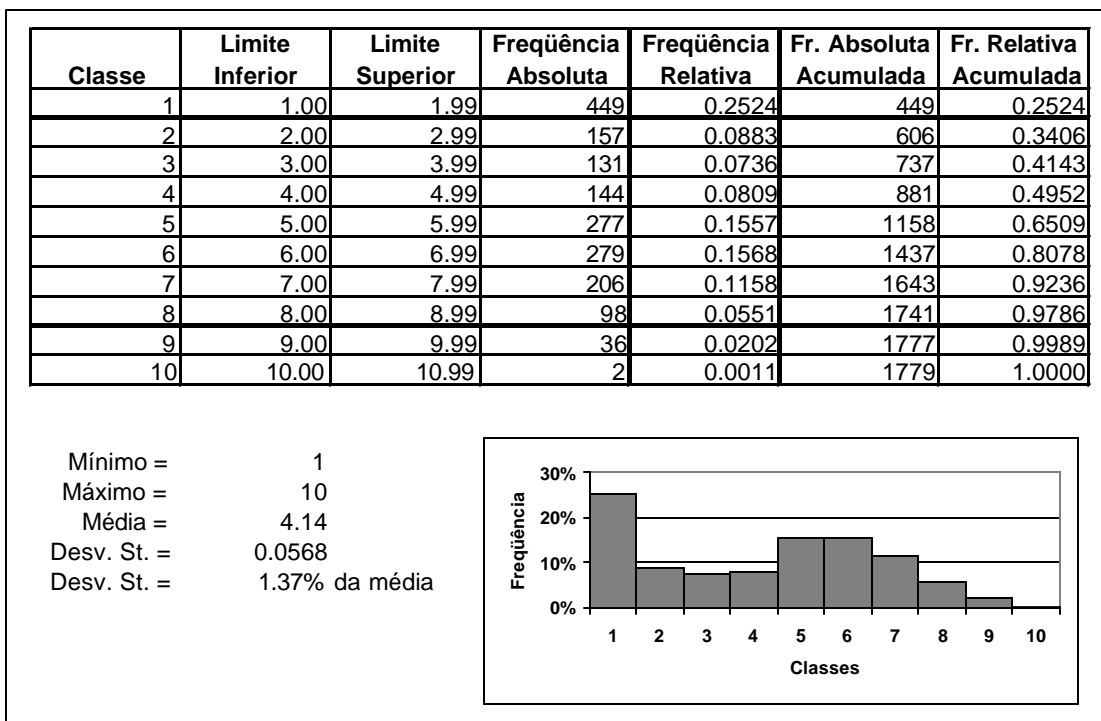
| Classe | Limite Inferior | Limite Superior | Freqüência Absoluta | Freqüência Relativa | Fr. Absoluta Acumulada | Fr. Relativa Acumulada |
|---|---|---|---|---|---|---|
| 1 | 1.00 | 1.99 | 449 | 0.2524 | 449 | 0.2524 |
| 2 | 2.00 | 2.99 | 157 | 0.0883 | 606 | 0.3406 |
| 3 | 3.00 | 3.99 | 131 | 0.0736 | 737 | 0.4143 |
| 4 | 4.00 | 4.99 | 144 | 0.0809 | 881 | 0.4952 |
| 5 | 5.00 | 5.99 | 277 | 0.1557 | 1158 | 0.6509 |
| 6 | 6.00 | 6.99 | 279 | 0.1568 | 1437 | 0.8078 |
| 7 | 7.00 | 7.99 | 206 | 0.1158 | 1643 | 0.9236 |
| 8 | 8.00 | 8.99 | 98 | 0.0551 | 1741 | 0.9786 |
| 9 | 9.00 | 9.99 | 36 | 0.0202 | 1777 | 0.9989 |
| 10 | 10.00 | 10.99 | 2 | 0.0011 | 1779 | 1.0000 |

Mínimo = 1
Máximo = 10
Média = 4.14
Desv. St. = 0.0568
Desv. St. = 1.37% da média

Freqüência
30%
20%
10%
0%
1 2 3 4 5 6 7 8 9 10
Classes